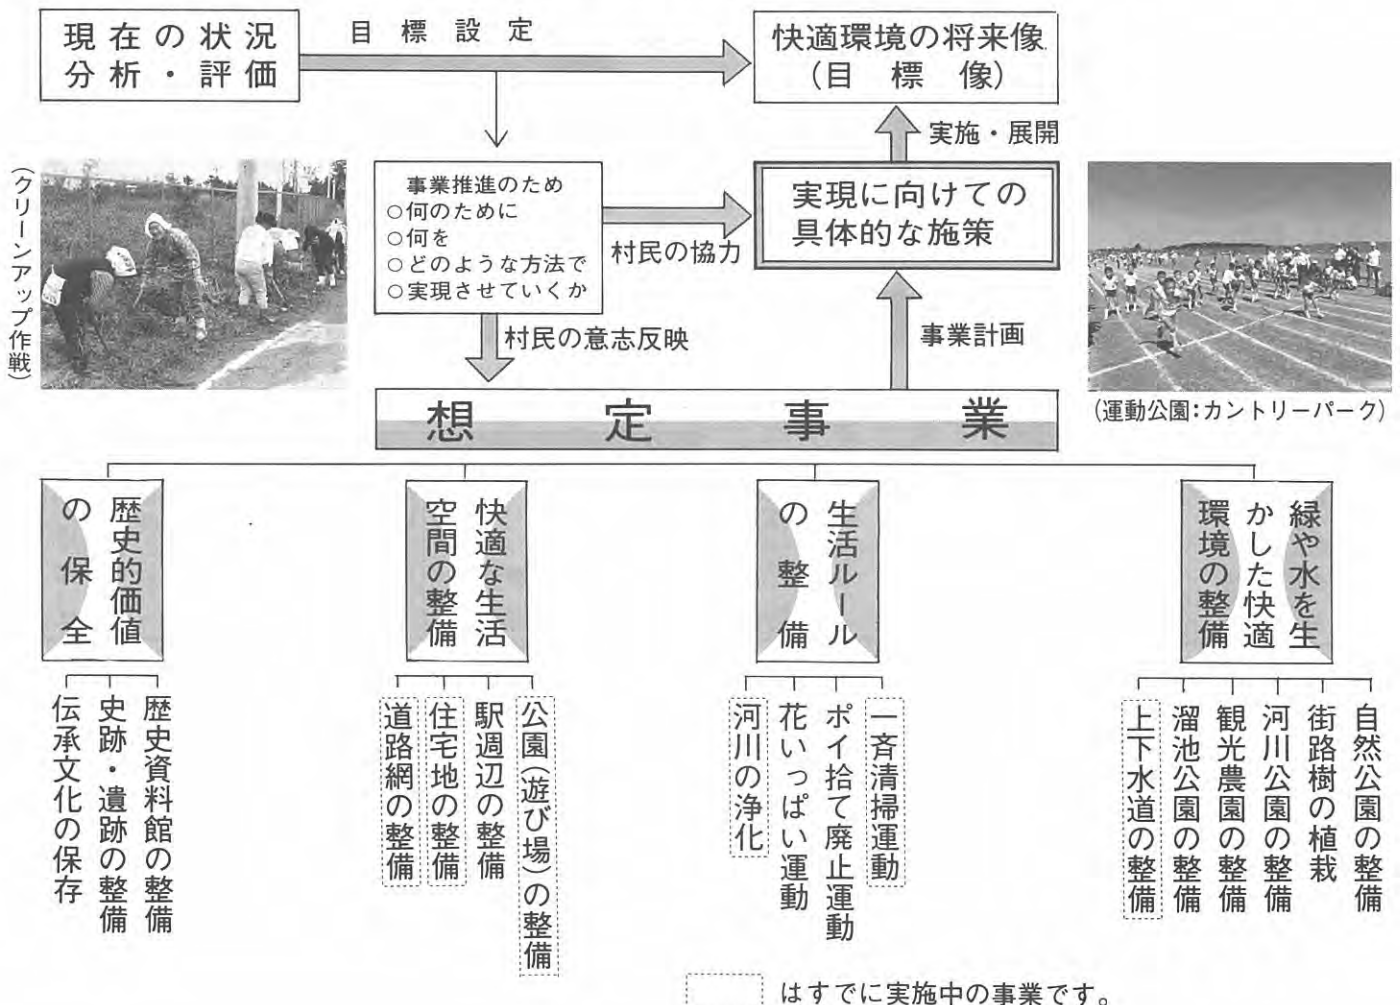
現在の状況
分析・評価

目標設定

快適環境の将来像
（目標像）

実施・展開

事業推進のため
○何のために
○何を
○どのような方法で
○実現させていくか

村民の協力

実現に向けての
具体的な施策

（クリーンアップ作戦）

村民の意志反映

事業計画

想定事業

（運動公園：カントリーパーク）

歴史的価値の保全
歴史資料館の整備
史跡・遺跡の整備
伝承文化の保存

快適な生活空間の整備
公園（遊び場）の整備
駅週辺の整備
住宅地の整備
道路網の整備

生活ルールの整備
一斉清掃運動
ポイ捨て廃止運動
花いっぱい運動
河川の浄化

緑や水を生かした快適環境の整備
自然公園の整備
街路樹の植栽
河川公園の整備
観光農園の整備
溜池公園の整備
上下水道の整備

はすでに実施中の事業です。